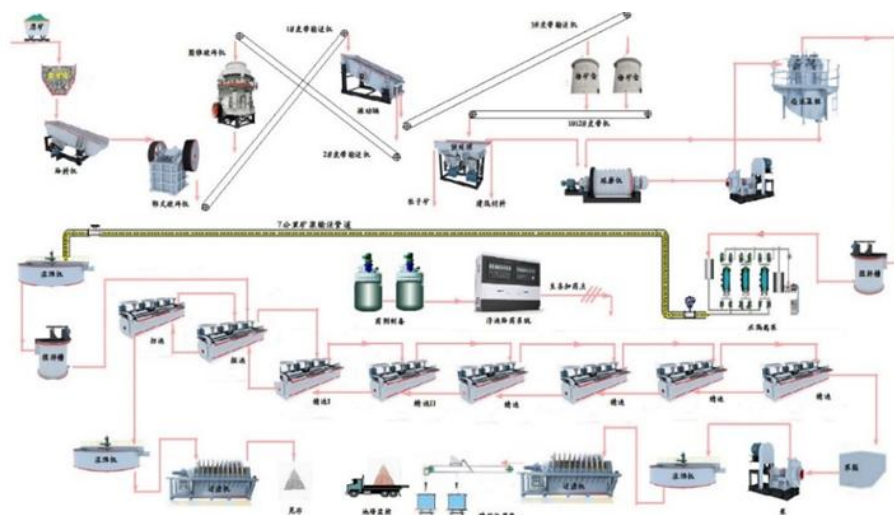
原矿

给料机

颚式破碎机

圆锥破碎机

1#皮带输送机

振动筛

2#皮带输送机

3#皮带输送机

粉矿仓

粉矿仓

10#皮带机

溜槽

块子矿

摆式给料

球磨机

旋流器组

7公里矿浆输送管道

浓缩机

搅拌桶

药剂制备

浮选加药系统

至各加药点

水隔离泵

搅拌桶

粗选

扫选

精选I

精选II

精选

精选

精选

精选

浓缩机

过滤机

尾矿

汽车装载

过滤机

浓缩机

泵

泵站